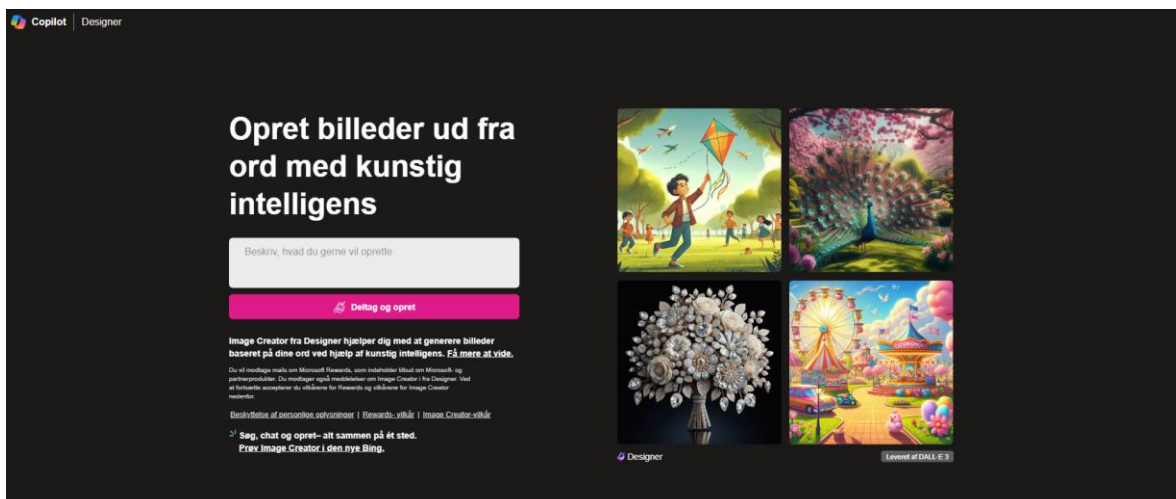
Copilot | Designer

Opret billeder ud fra ord med kunstig intelligens

Beskriv, hvad du gerne vil oprette

Deltag og opret

Image Creator fra Designer hjælper dig med at generere billeder baseret på dine ord ved hjælp af kunstig intelligens. Få mere at vide.

Du vil modtage mails om Microsoft Rewards, som indeholder tilbud om Microsoft- og partnerprodukter. Du modtager også meddelelser om Image Creator i fra Designer. Ved at fortsætte accepterer du vilkårene for Rewards og vilkårene for Image Creator nedenfor.

Beskyttelse af personlige oplysninger | Rewards- vilkår | Image Creator-vilkår

Søg, chat og opret– alt sammen på ét sted.
Prøv Image Creator i den nye Bing.

Designer

Leveret af DALL-E 3